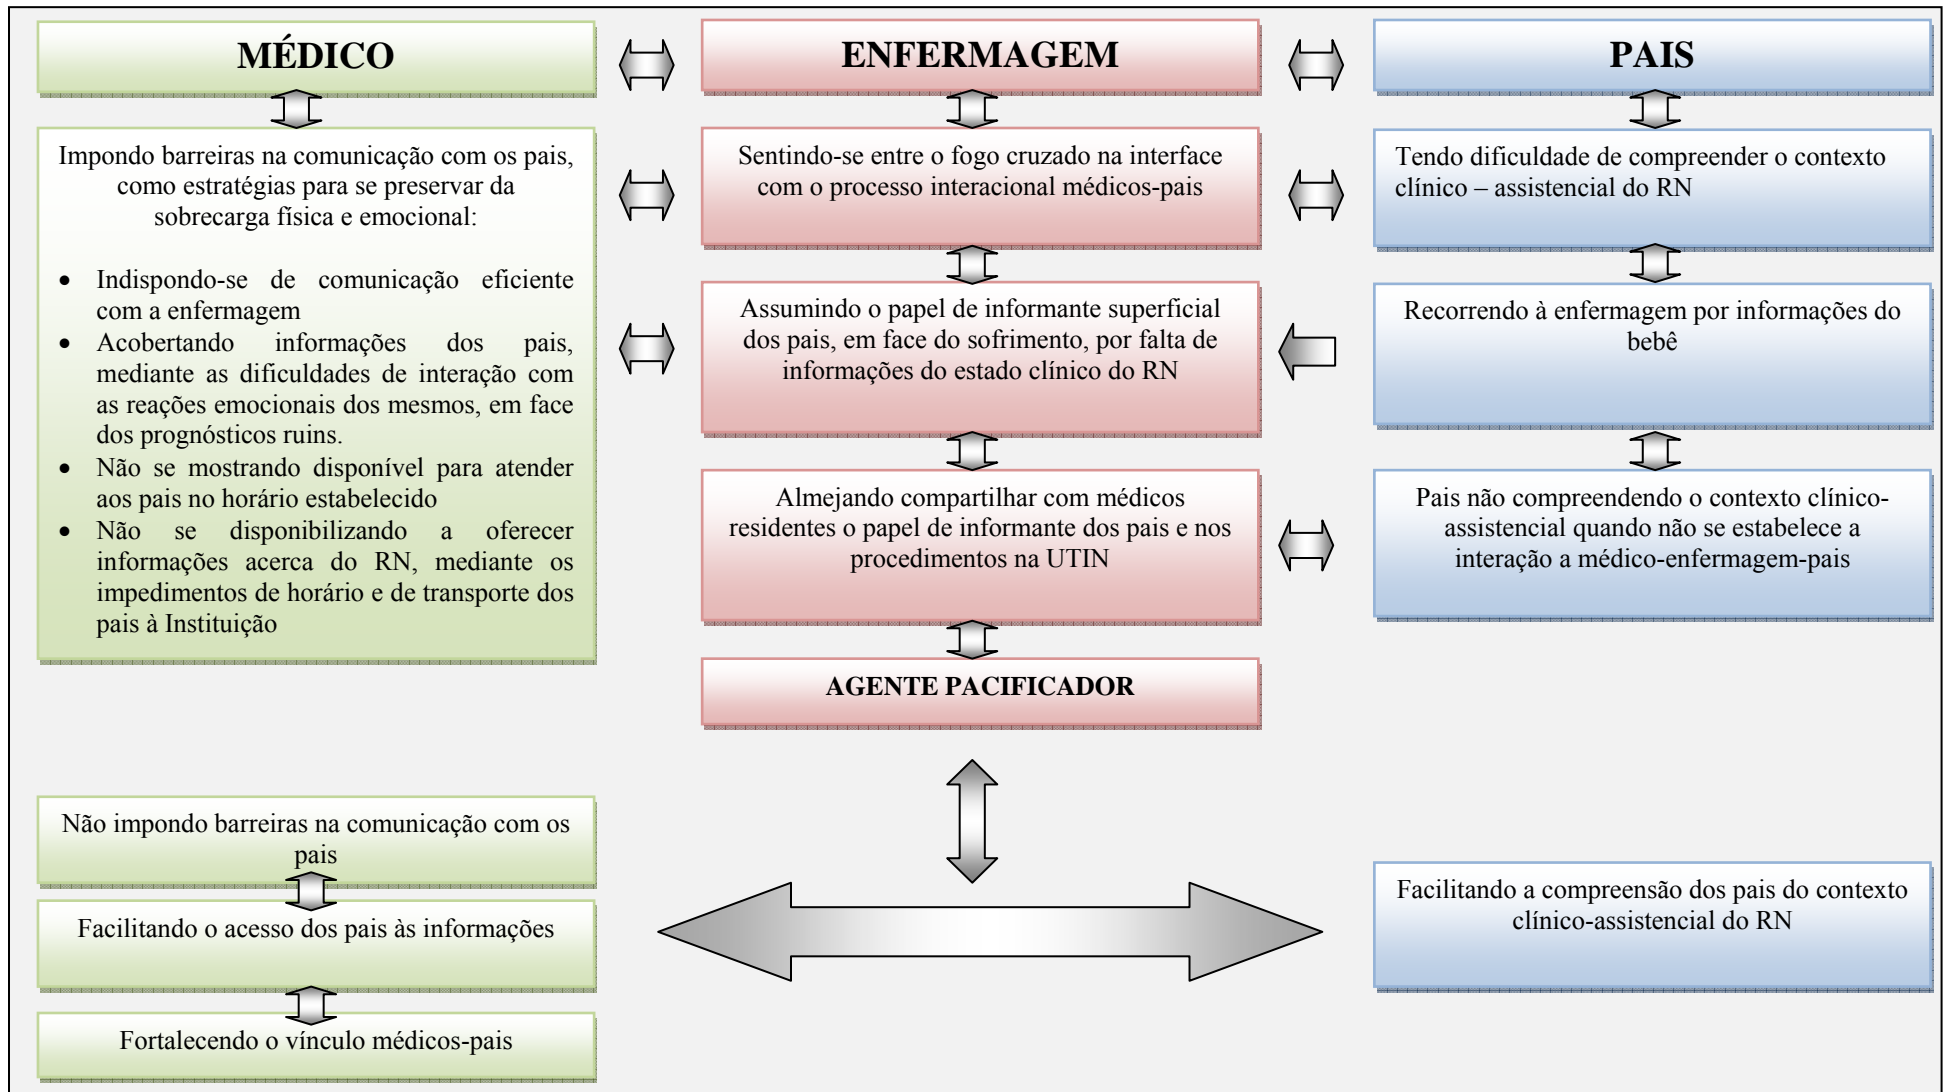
MÉDICO

ENFERMAGEM

PAIS

Impondo barreiras na comunicação com os pais, como estratégias para se preservar da sobrecarga física e emocional:

- Indispondo-se de comunicação eficiente com a enfermagem
- Acobertando informações dos pais, mediante as dificuldades de interação com as reações emocionais dos mesmos, em face dos prognósticos ruins.
- Não se mostrando disponível para atender aos pais no horário estabelecido
- Não se disponibilizando a oferecer informações acerca do RN, mediante os impedimentos de horário e de transporte dos pais à Instituição

Sentindo-se entre o fogo cruzado na interface com o processo interacional médicos-pais

Assumindo o papel de informante superficial dos pais, em face do sofrimento, por falta de informações do estado clínico do RN

Almejando compartilhar com médicos residentes o papel de informante dos pais e nos procedimentos na UTIN

AGENTE PACIFICADOR

Tendo dificuldade de compreender o contexto clínico – assistencial do RN

Recorrendo à enfermagem por informações do bebê

Pais não compreendendo o contexto clínico-assistencial quando não se estabelece a interação a médico-enfermagem-pais

Não impondo barreiras na comunicação com os pais

Facilitando o acesso dos pais às informações

Fortalecendo o vínculo médicos-pais

Facilitando a compreensão dos pais do contexto clínico-assistencial do RN